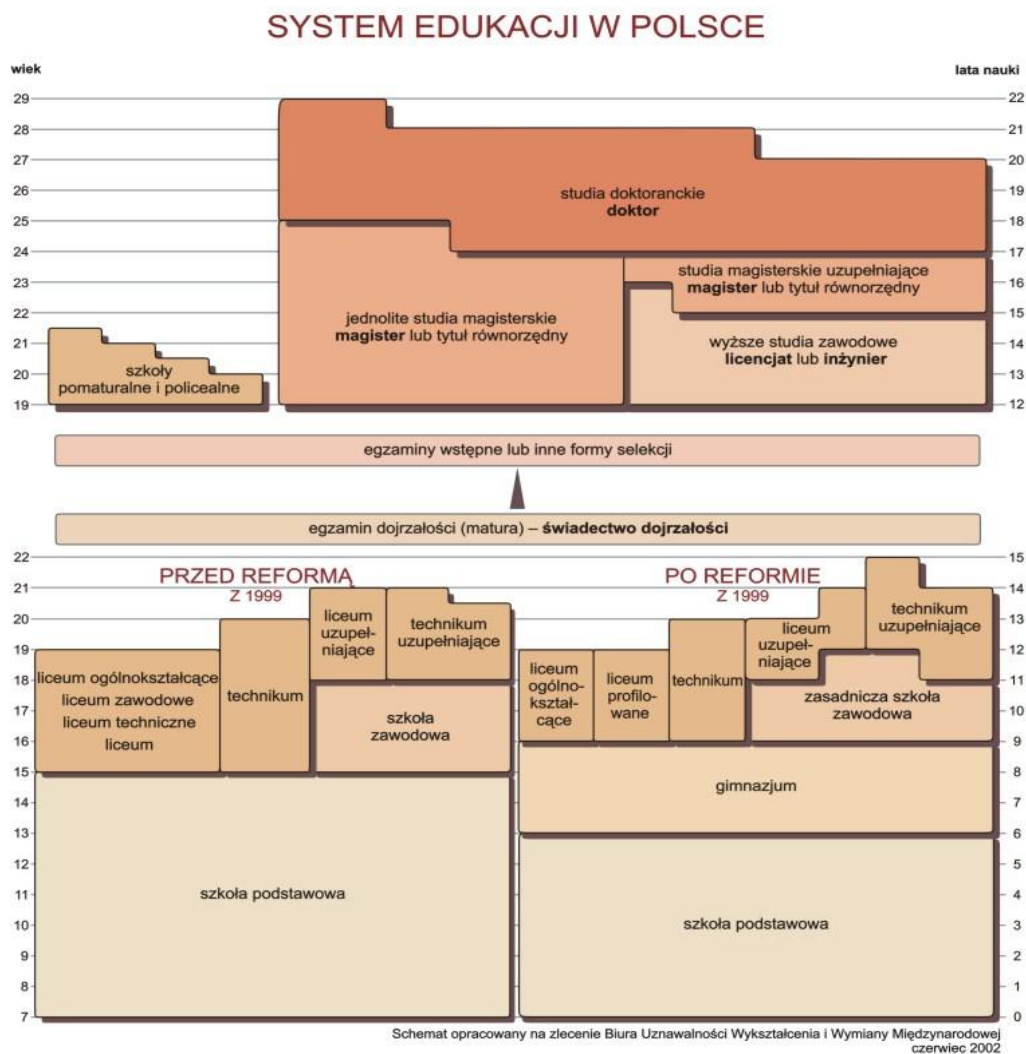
SYSTEM EDUKACJI W POLSCE

wiek

lata nauki

29
28
27
26
25
24
23
22
21
20
19

22
21
20
19
18
17
16
15
14
13
12

studia doktoranckie
**doktor**

studia magisterskie uzupełniające
**magister** lub tytuł równorzędny

jednolite studia magisterskie
**magister** lub tytuł równorzędny

wyższe studia zawodowe
**licencjat** lub **inżynier**

szkoły pomaturalne i policealne

egzaminy wstępne lub inne formy selekcji

egzamin dojrzałości (matura) – **świadectwo dojrzałości**

22
21
20
19
18
17
16
15
14
13
12
11
10
9
8
7

15
14
13
12
11
10
9
8
7
6
5
4
3
2
1
0

PRZED REFORMĄ
Z 1999

liceum ogólnokształcące
liceum zawodowe
liceum techniczne
liceum

technikum

liceum uzupełniające

technikum uzupełniające

szkoła zawodowa

szkoła podstawowa

PO REFORMIE
Z 1999

liceum ogólnokształcące

liceum profilowane

technikum

liceum uzupełniające

technikum uzupełniające

zasadnicza szkoła zawodowa

gimnazjum

szkoła podstawowa

Schemat opracowany na zlecenie Biura Uznawalności Wykształcenia i Wymiany Międzynarodowej
czerwiec 2002